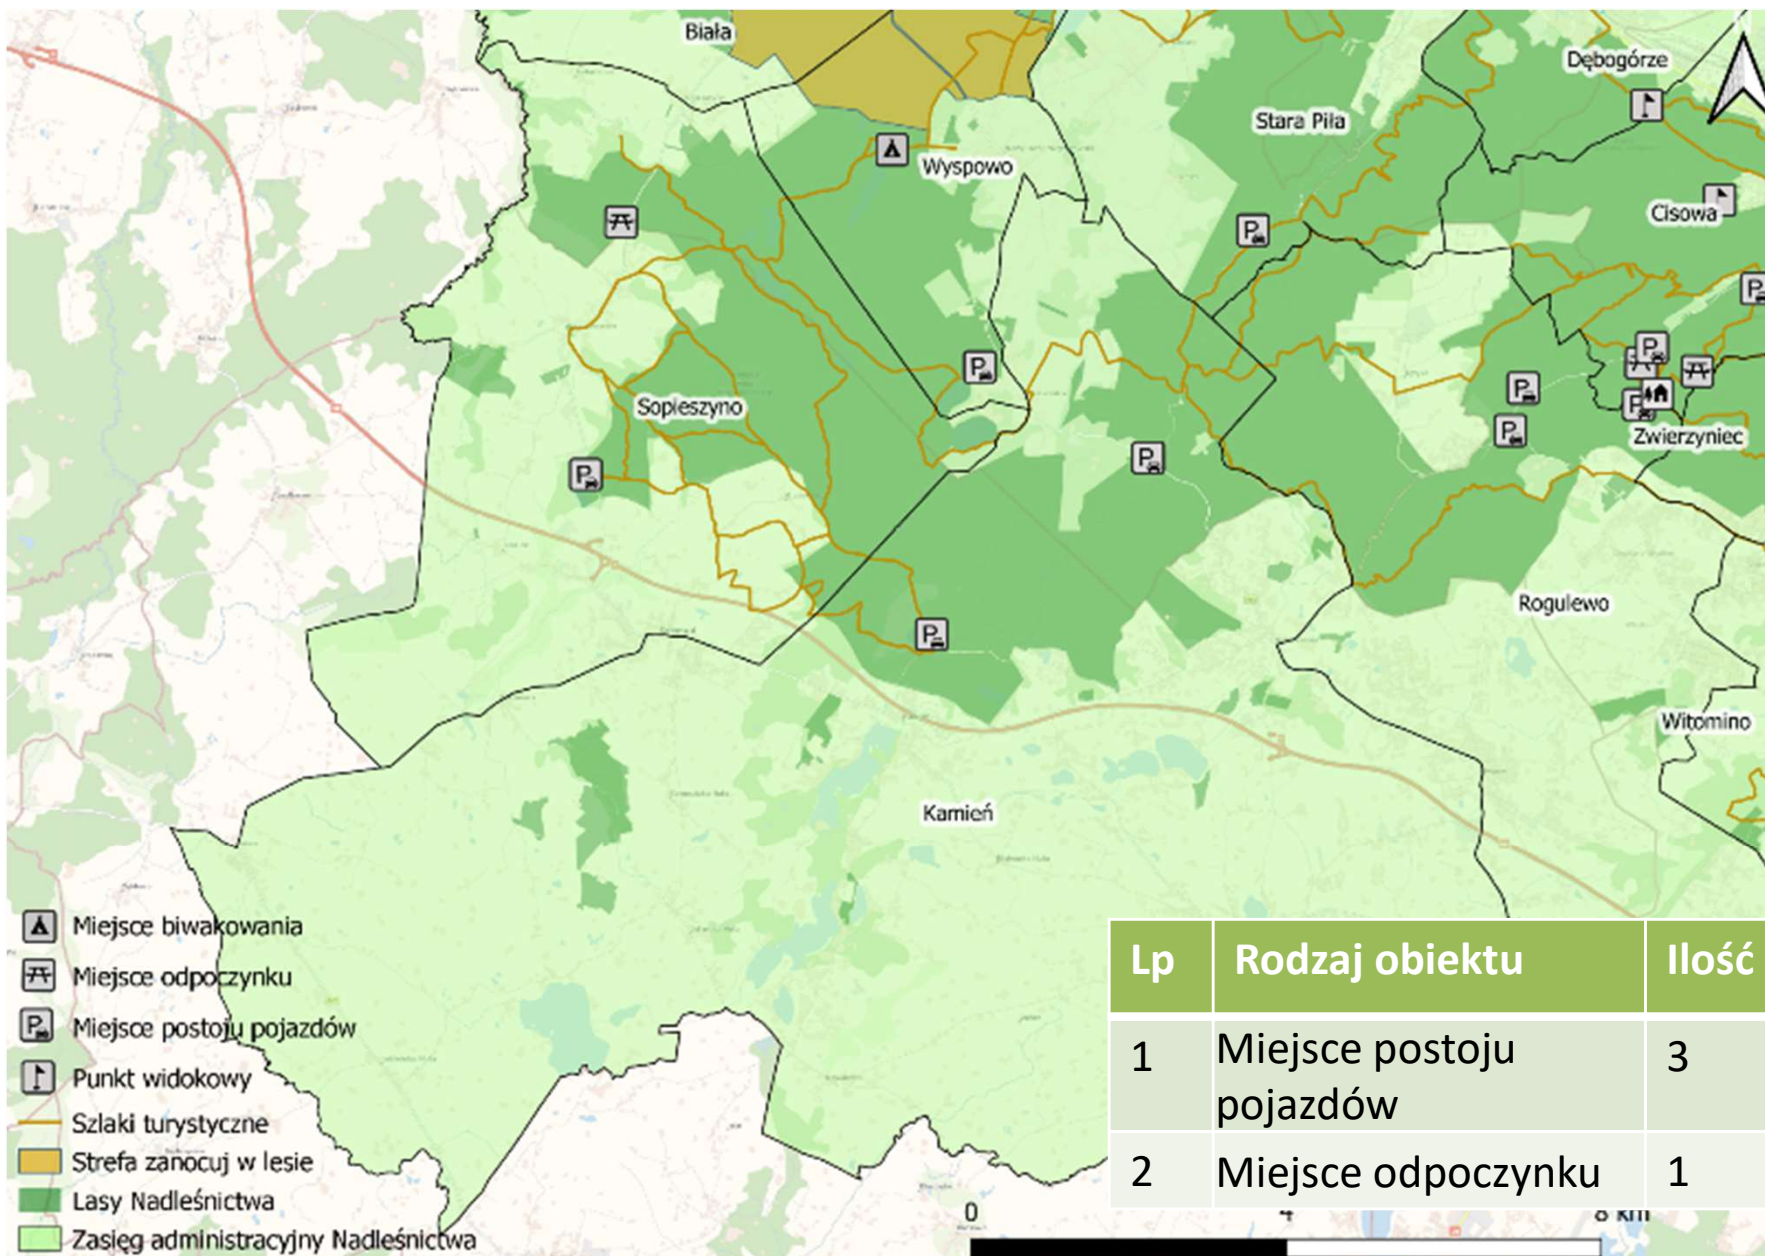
Biała
Dębogórze
Stara Piła
Wyspowo
Cisowa
Sopieszyno
Zwierzyniec
Rogulewo
Witomino
Kamień

Miejsce biwakowania
Miejsce odpoczynku
Miejsce postoju pojazdów
Punkt widokowy
Szlaki turystyczne
Strefa zanocuj w lesie
Lasy Nadleśnictwa
Zasięg administracyjny Nadleśnictwa

| Lp | Rodzaj obiektu | Ilość |
|---|---|---|
| 1 | Miejsce postoju pojazdów | 3 |
| 2 | Miejsce odpoczynku | 1 |

0 4 8 km